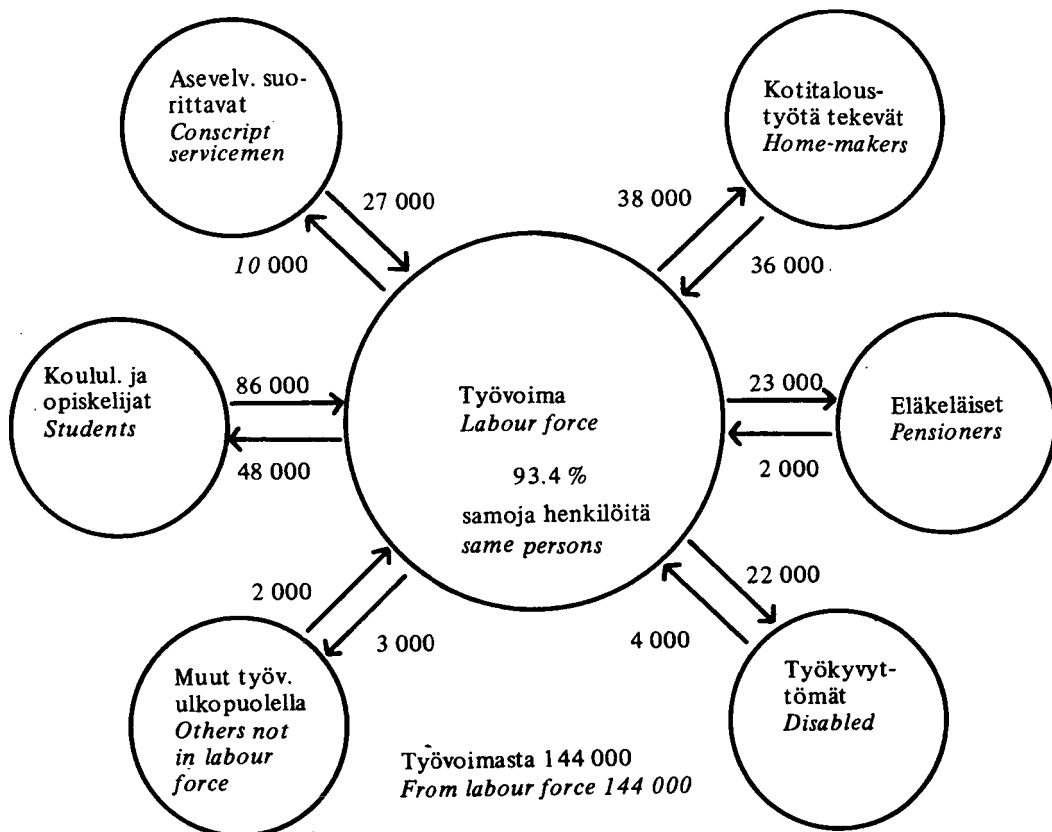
Asevelv. suorittavat
*Conscript servicemen*

27 000

*10* 000

Kotitaloustyötä tekevät
*Home-makers*

38 000

36 000

Koulul. ja opiskelijat
*Students*

86 000

48 000

Työvoima
*Labour force*

93.4 %

samoja henkilöitä
*same persons*

23 000

2 000

Eläkeläiset
*Pensioners*

2 000

3 000

22 000

4 000

Muut työv. ulkopuolella
*Others not in labour force*

Työkyvyttömät
*Disabled*

Työvoimasta 144 000
*From labour force 144 000*